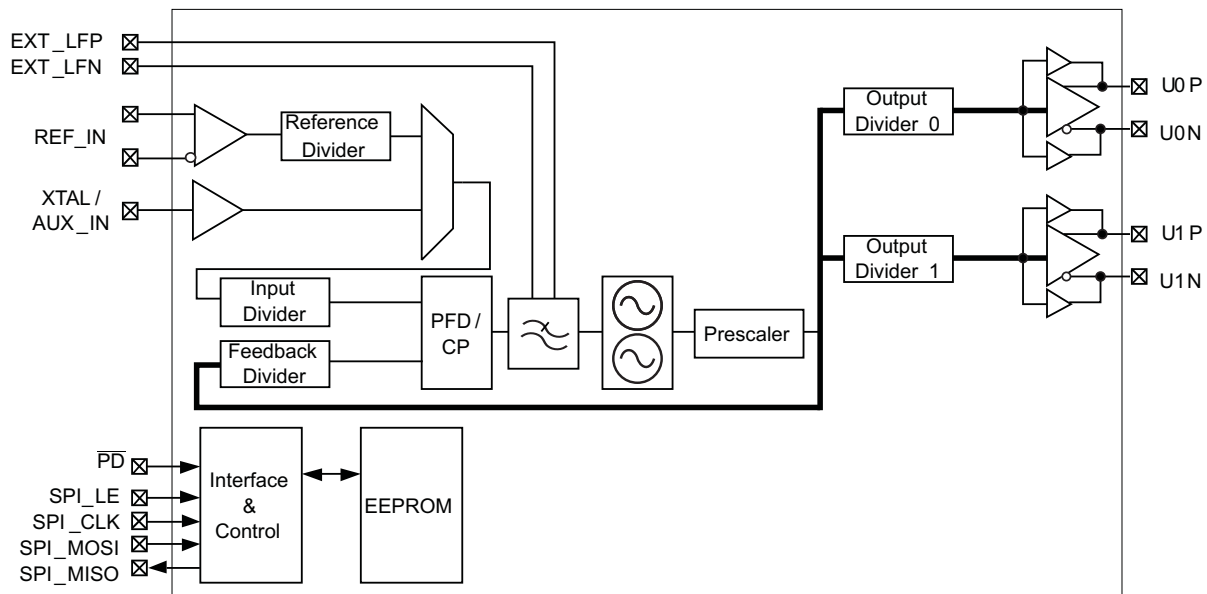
EXT_LFP
EXT_LFN
REF_IN
Reference Divider
XTAL / AUX_IN
Input Divider
Feedback Divider
PFD / CP
Prescaler
Output Divider 0
Output Divider 1
U0 P
U0 N
U1 P
U1 N
$\overline{PD}$
SPI_LE
SPI_CLK
SPI_MOSI
SPI_MISO
Interface & Control
EEPROM